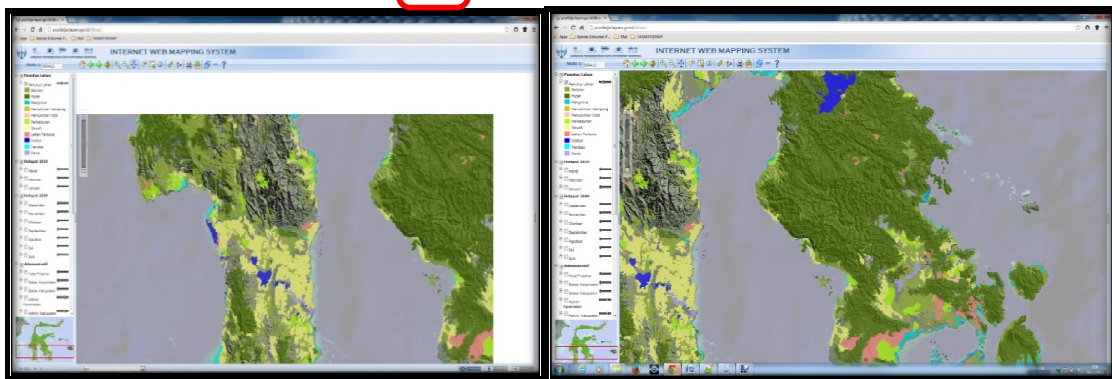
INTERNET WEB MAPPING SYSTEM

Penutup Lahan
Penutup Lahan
Belukar
Hutan
Mangrove
Permukiman
Perkebunan
Sawah
Lahan Terbuka
Danau
Tambak
Rawa

Hotspot 2010

Hotspot 2009

Administrasi

INTERNET WEB MAPPING SYSTEM

Penutup Lahan
Penutup Lahan
Belukar
Hutan
Mangrove
Permukiman
Perkebunan
Sawah
Lahan Terbuka
Danau
Tambak
Rawa

Hotspot 2010

Hotspot 2009

Administrasi